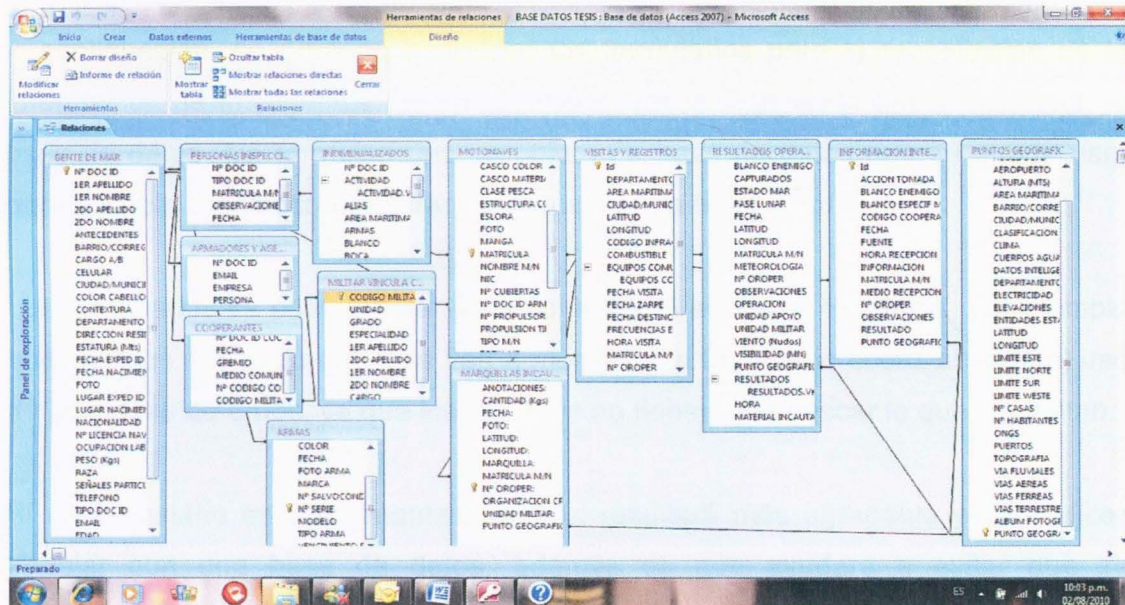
Herramientas de relaciones BASE DATOS TESIS : Base de datos (Access 2007) - Microsoft Access

Inicio Crear Datos externos Herramientas de base de datos Diseño

Modificar relaciones
Borrar diseño
Informe de relación
Herramientas
Mostrar tabla
Ocultar tabla
Mostrar relaciones directas
Mostrar todas las relaciones
Relaciones
Cerrar

Relaciones

Panel de exploración

GENTE DE MAR
Nº DOC ID
1ER APELLIDO
1ER NOMBRE
2DO APELLIDO
2DO NOMBRE
ANTECEDENTES
BARRIO/CORREG
CARGO A/B
CELULAR
CIUDAD/MUNICI
COLOR CABELLO
CONTEXTURA
DEPARTAMENTO
DIRECCION RESI
ESTATURA (Mts)
FECHA EXPED ID
FECHA NACIMIEN
FOTO
LUGAR EXPED ID
LUGAR NACIMIEN
NACIONALIDAD
Nº LICENCIA NAV
OCUPACION LAB
PESO (Kgs)
RAZA
SEÑALES PARTICU
TELEFONO
TIPO DOC ID
EMAIL
EDAD

PERSONAS INSPECCI...
Nº DOC ID
TIPO DOC ID
MATRICULA M/N
OBSERVACIONE
FECHA

ARMADORES Y ASE...
Nº DOC ID
EMAIL
EMPRESA
PERSONA

COOPERANTES
Nº DOC ID COC
FECHA
GREMIO
MEDIO COMUNI
Nº CODIGO CO
CODIGO MILITA

INDIVIDUALIZADOS
Nº DOC ID
ACTIVIDAD
ACTIVIDAD.V
ALIAS
AREA MARITIMA
ARMAS
BLANCO
BOCA

MILITAR VINCULA C...
CODIGO MILITA
UNIDAD
GRADO
ESPECIALIDAD
1ER APELLIDO
2DO APELLIDO
1ER NOMBRE
2DO NOMBRE
CARGO

ARMAS
COLOR
FECHA
FOTO ARMA
MARCA
Nº SALVOCONE
Nº SERIE
MODELO
TIPO ARMA

MOTONAVES
CASCO COLOR
CASCO MATERI
CLASE PESCA
ESTRUCTURA CC
ESLORA
FOTO
MANGA
MATRICULA
NOMBRE M/N
NIC
Nº CUBIERTAS
Nº DOC ID ARM
Nº PROPULSOR
PROPULSION TI
TIPO M/N

MARQUILLAS INCAU...
ANOTACIONES:
CANTIDAD (Kgs)
FECHA:
FOTO:
LATITUD:
LONGITUD:
MARQUILLA:
MATRICULA M/N
Nº OROPER:
ORGANIZACION CF
UNIDAD MILITAR:
PUNTO GEOGRAFI

VISITAS Y REGISTROS
Id
DEPARTAMENTO
AREA MARITIMA
CIUDAD/MUNIC
LATITUD
LONGITUD
CODIGO INFRA
COMBUSTIBLE
EQUIPOS COMU
EQUIPOS CO
FECHA VISITA
FECHA ZARPE
FECHA DESTINO
FRECUENCIAS E
HORA VISITA
MATRICULA M/N
Nº OROPER

RESULTADOS OPERA...
BLANCO ENEMIGO
CAPTURADOS
ESTADO MAR
FASE LUNAR
FECHA
LATITUD
LONGITUD
MATRICULA M/N
METEOROLOGIA
Nº OROPER
OBSERVACIONES
OPERACION
UNIDAD APOYO
UNIDAD MILITAR
VIENTO (Nudos)
VISIBILIDAD (Mn)
PUNTO GEOGRAFI
RESULTADOS
RESULTADOS.V
HORA
MATERIAL INCAUTA

INFORMACION INTE...
Id
ACCION TOMADA
BLANCO ENEMIGO
CODIGO COOPERA
FECHA
FUENTE
HORA RECEPCION
INFORMACION
MATRICULA M/N
MEDIO RECEPCION
Nº OROPER
OBSERVACIONES
RESULTADO
PUNTO GEOGRAFI

PUNTOS GEOGRAFIC...
AEROPUERTO
ALTURA (MTS)
AREA MARITIMA
BARRIO/CORRE
CIUDAD/MUNIC
CLASIFICACION
CLIMA
CUERPOS AGUA
DATOS INTELIGE
DEPARTAMENTO
ELECTRICIDAD
ELEVACIONES
ENTIDADES ESTA
LATITUD
LONGITUD
LIMITE ESTE
LIMITE NORTE
LIMITE SUR
LIMITE WESTE
Nº CASAS
Nº HABITANTES
ONGS
PUERTOS
TOPOGRAFIA
VIA FLUVIALES
VIAS AEREAS
VIAS FERREAS
VIAS TERRESTRE
ALBUM FOTOGR
PUNTO GEOGR

Preparado

ES 10:03 p.m. 02/08/2010